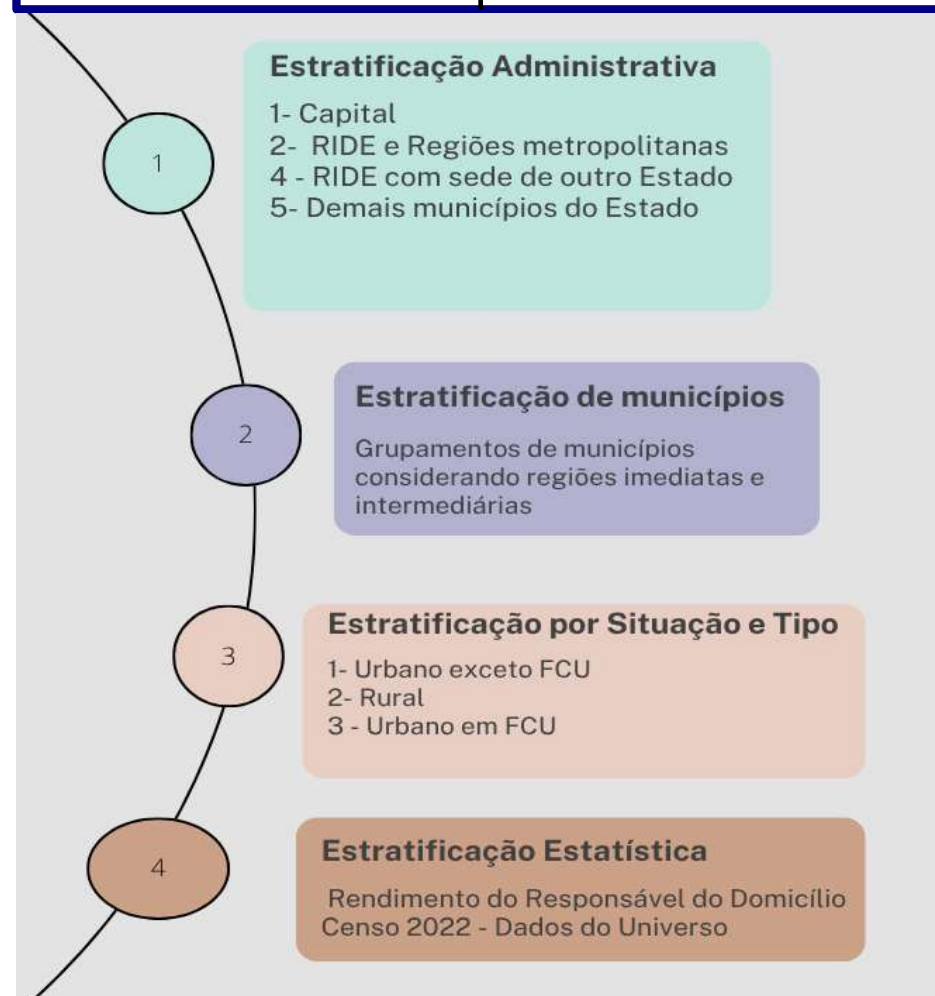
1

Estratificação Administrativa

1- Capital
2- RIDE e Regiões metropolitanas
4 - RIDE com sede de outro Estado
5- Demais municípios do Estado

2

Estratificação de municípios

Grupamentos de municípios considerando regiões imediatas e intermediárias

3

Estratificação por Situação e Tipo

1- Urbano exceto FCU
2- Rural
3 - Urbano em FCU

4

Estratificação Estatística

Rendimento do Responsável do Domicílio
Censo 2022 - Dados do Universo